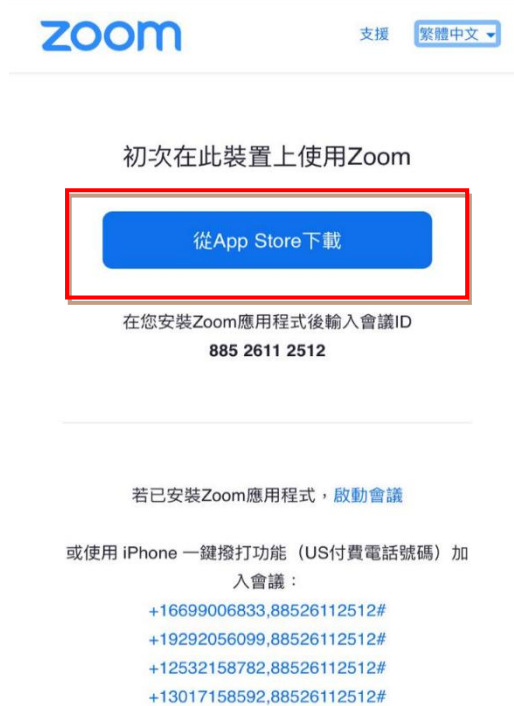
zoom

支援 繁體中文

初次在此裝置上使用Zoom

從App Store下載

在您安裝Zoom應用程式後輸入會議ID
885 2611 2512

若已安裝Zoom應用程式，啟動會議

或使用 iPhone 一鍵撥打功能（US付費電話號碼）加入會議：
+16699006833,88526112512#
+19292056099,88526112512#
+12532158782,88526112512#
+13017158592,88526112512#